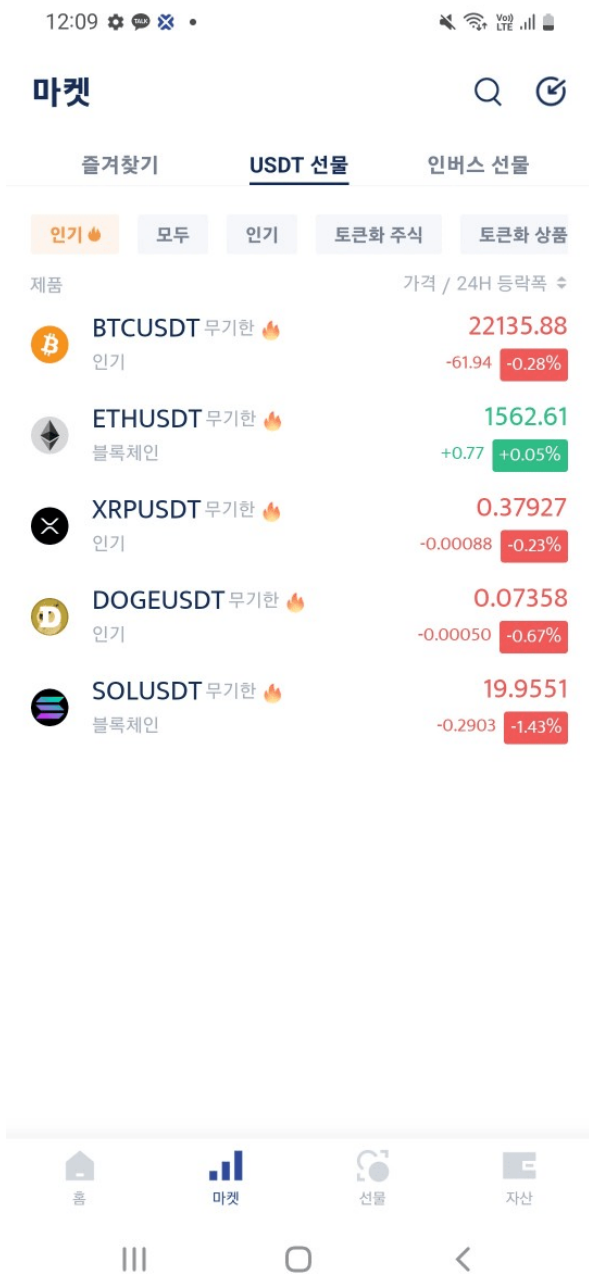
12:09 TALK

Vo) LTE

마켓

즐겨찾기 USDT 선물 인버스 선물

인기 모두 인기 토큰화 주식 토큰화 상품

제품 가격 / 24H 등락폭

BTCUSDT 무기한
인기
22135.88
-61.94 -0.28%

ETHUSDT 무기한
블록체인
1562.61
+0.77 +0.05%

XRPUSDT 무기한
인기
0.37927
-0.00088 -0.23%

DOGEUSDT 무기한
인기
0.07358
-0.00050 -0.67%

SOLUSDT 무기한
블록체인
19.9551
-0.2903 -1.43%

홈 마켓 선물 자산